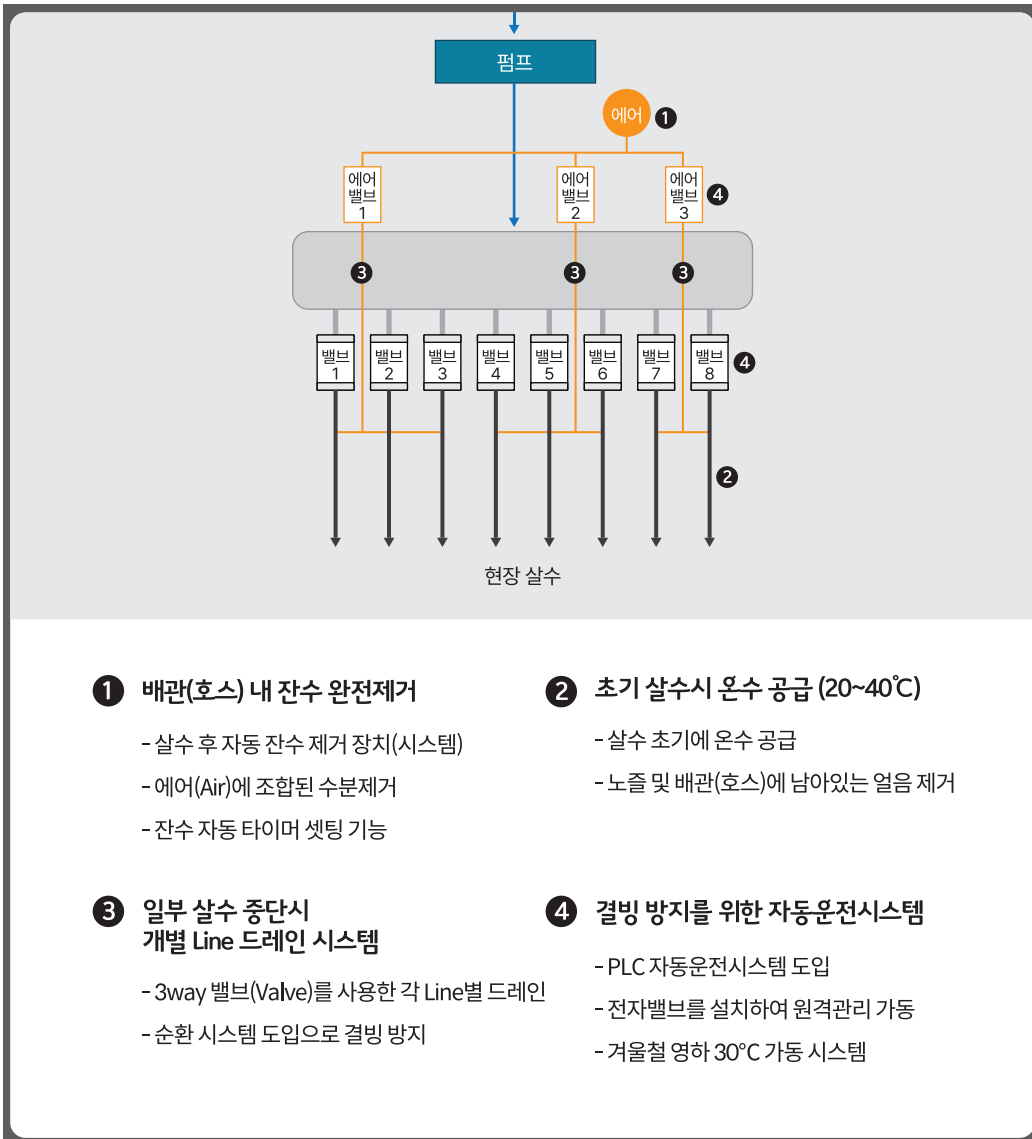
펌프

에어 1

에어 밸브 1

에어 밸브 2

에어 밸브 3 4

3 3 3

밸브 1 밸브 2 밸브 3 밸브 4 밸브 5 밸브 6 밸브 7 밸브 8 4

2

현장 살수

1 배관(호스) 내 잔수 완전제거

- 살수 후 자동 잔수 제거 장치(시스템)

- 에어(Air)에 조합된 수분제거

- 잔수 자동 타이머 셋팅 기능

2 초기 살수시 온수 공급 (20~40℃)

- 살수 초기에 온수 공급

- 노즐 및 배관(호스)에 남아있는 얼음 제거

3 일부 살수 중단시 개별 Line 드레인 시스템

- 3way 밸브(Valve)를 사용한 각 Line별 드레인

- 순환 시스템 도입으로 결빙 방지

4 결빙 방지를 위한 자동운전시스템

- PLC 자동운전시스템 도입

- 전자밸브를 설치하여 원격관리 가동

- 겨울철 영하 30°C 가동 시스템